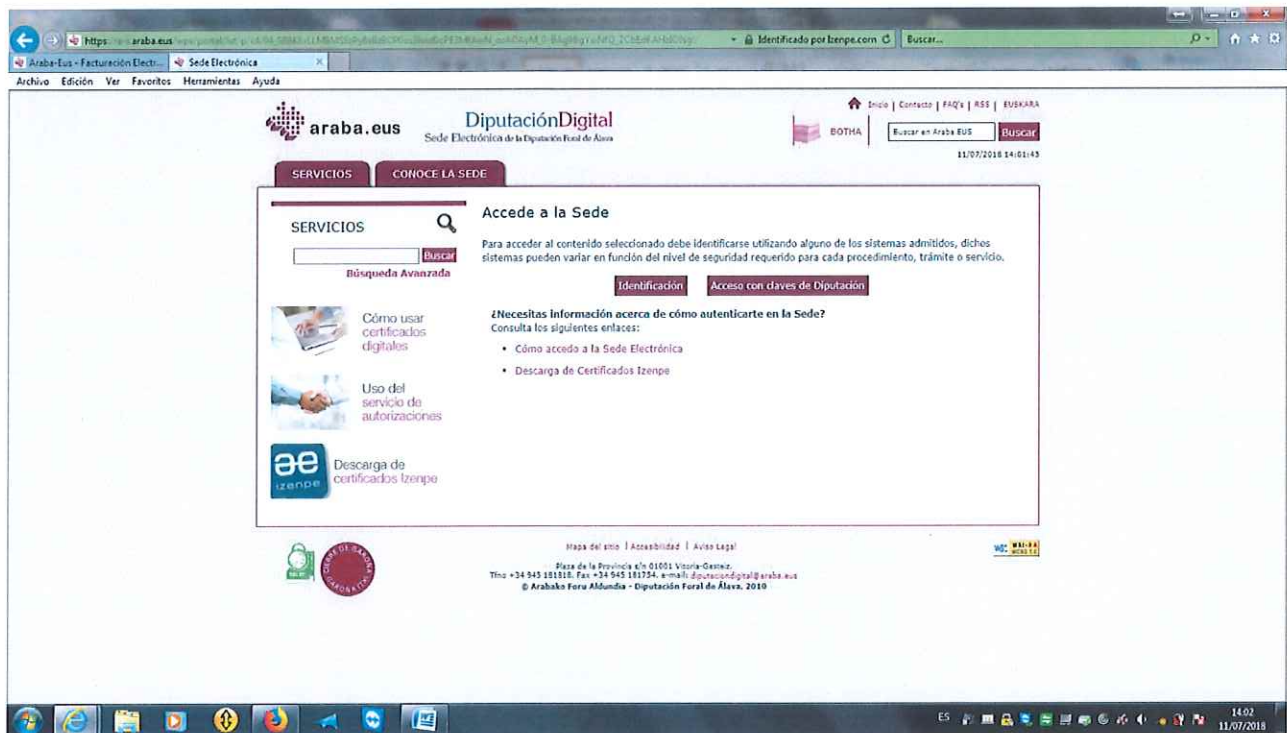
https://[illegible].araba.eus/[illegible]
Identificado por Izenpe.com
Buscar...
Araba-Eus - Facturación Electr...
Sede Electrónica
Archivo Edición Ver Favoritos Herramientas Ayuda

araba.eus
DiputaciónDigital
Sede Electrónica de la Diputación Foral de Álava
Inicio | Contacto | FAQ's | RSS | EUSKARA
BOTHA
Buscar en Araba EUS
Buscar
11/07/2018 14:01:43

SERVICIOS
CONOCE LA SEDE

SERVICIOS
Buscar
Búsqueda Avanzada

Cómo usar certificados digitales

Uso del servicio de autorizaciones

Descarga de certificados Izenpe

Accede a la Sede

Para acceder al contenido seleccionado debe identificarse utilizando alguno de los sistemas admitidos, dichos sistemas pueden variar en función del nivel de seguridad requerido para cada procedimiento, trámite o servicio.

Identificación
Acceso con claves de Diputación

¿Necesitas información acerca de cómo autenticarte en la Sede?
Consulta los siguientes enlaces:

• Cómo accedo a la Sede Electrónica
• Descarga de Certificados Izenpe

Mapa del sitio | Accesibilidad | Aviso Legal
Plaza de la Provincia s/n 01001 Vitoria-Gasteiz.
Tfno +34 945 181818. Fax +34 945 181754. e-mail: diputaciondigital@araba.eus
© Arabako Foru Aldundia - Diputación Foral de Álava. 2010

ES
14:02
11/07/2018